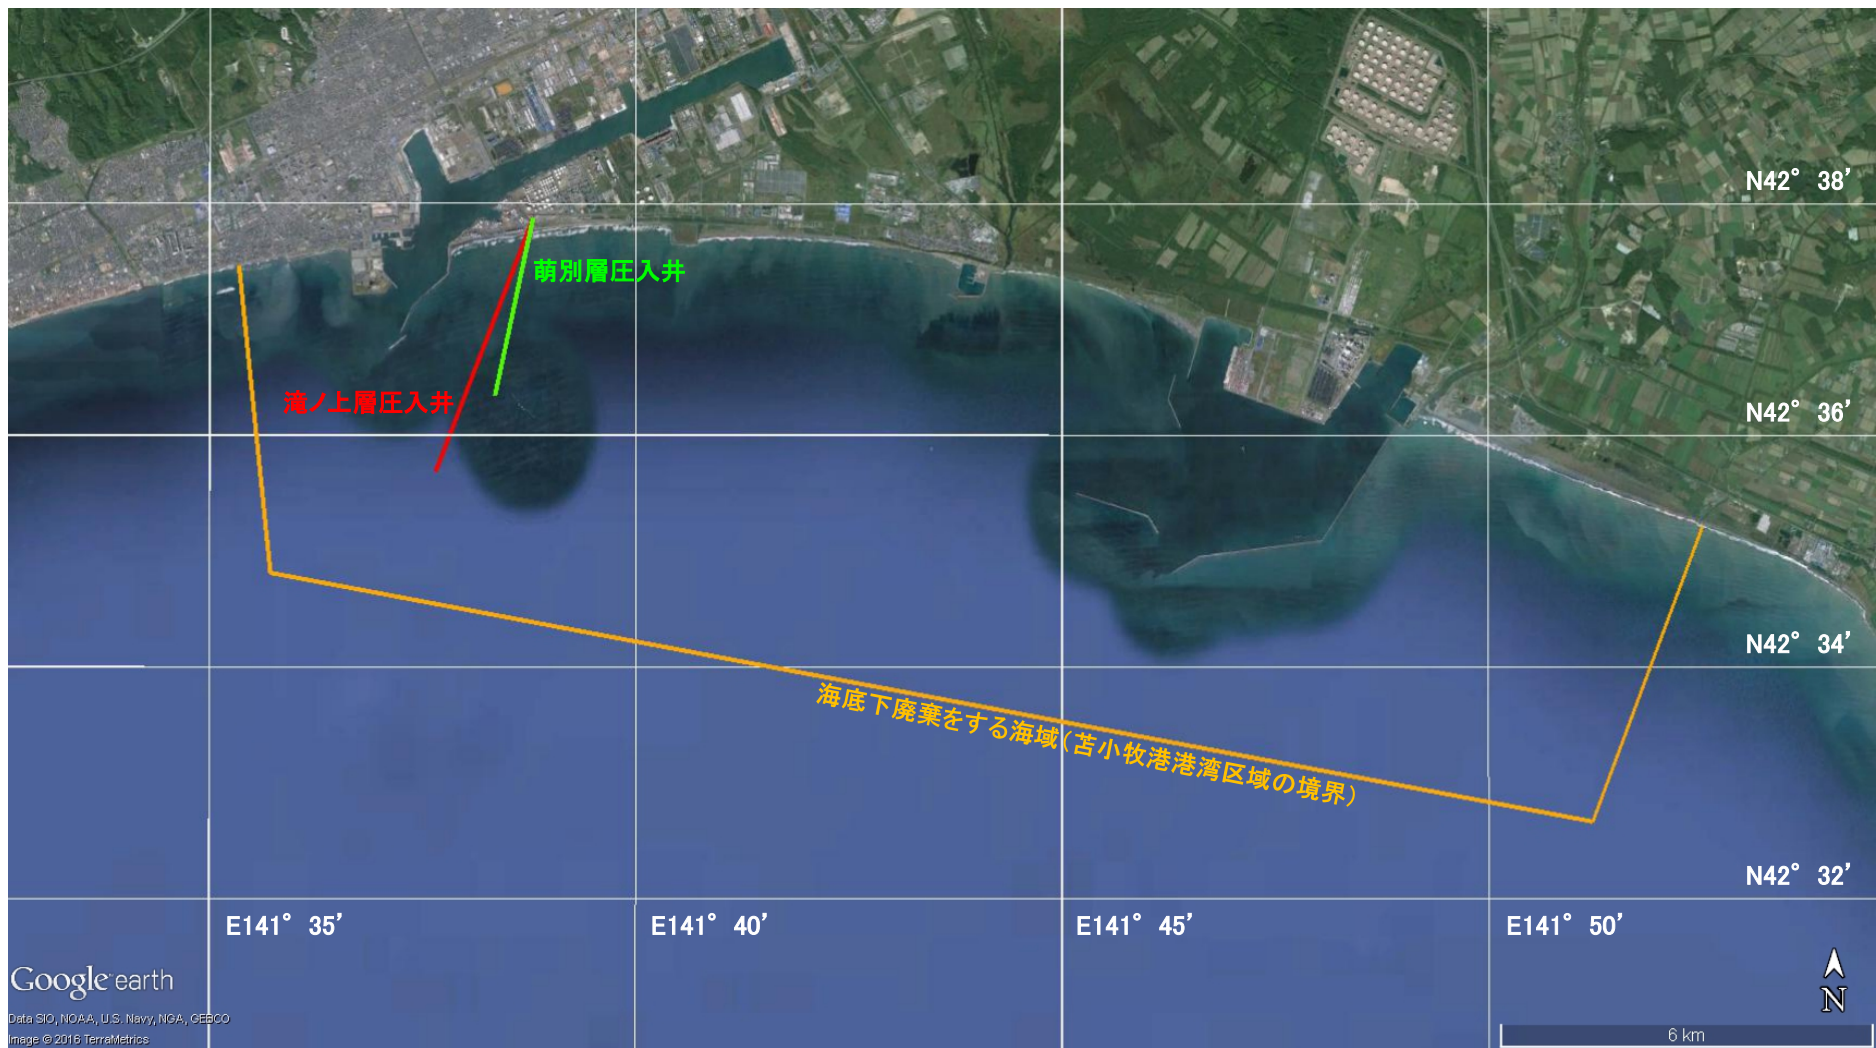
N42° 38'

萌別層圧入井

滝ノ上層圧入井

N42° 36'

N42° 34'

海底下廃棄をする海域(苫小牧港港湾区域の境界)

N42° 32'

E141° 35'

E141° 40'

E141° 45'

E141° 50'

Google earth

Data SIO, NOAA, U.S. Navy, NGA, GEBCO
Image © 2016 TerraMetrics

N

6 km